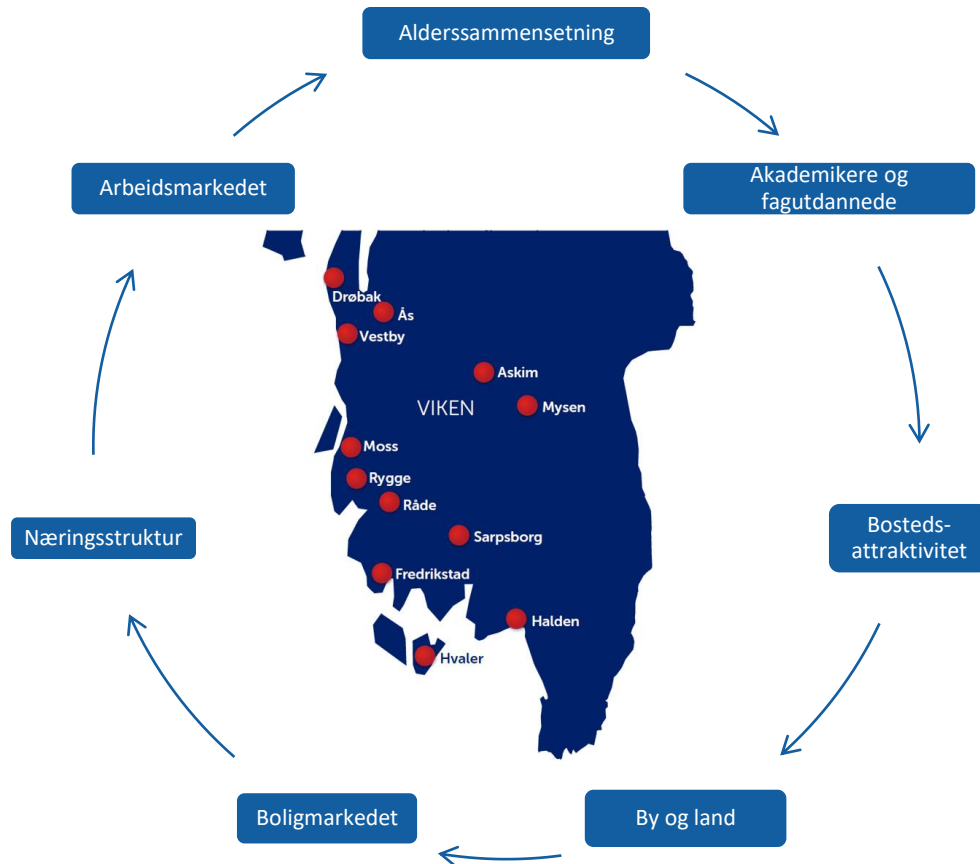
Alderssammensetning

Akademikere og fagutdannede

Bosteds-attraktivitet

By og land

Boligmarkedet

Næringsstruktur

Arbeidsmarkedet

Drøbak

Ås

Vestby

Askim

VIKEN

Mysen

Moss

Rygge

Råde

Sarpsborg

Fredrikstad

Halden

Hvaler